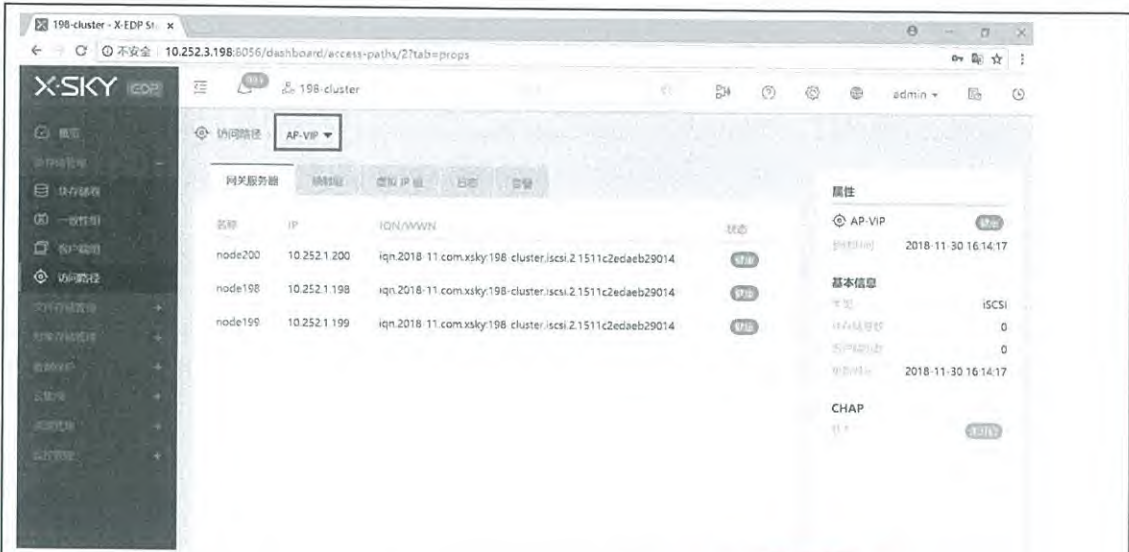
198-cluster - X-EDP St ×

不安全 | 10.252.3.198:8056/dashboard/access-paths/2?tab=props

X-SKY EDP

198-cluster

admin

概览

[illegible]

块存储卷

一致性组

客户端组

访问路径

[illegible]

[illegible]

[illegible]

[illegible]

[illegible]

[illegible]

访问路径 AP-VIP

网关服务器 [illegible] 虚拟 IP 组 日志 告警

| 名称 | IP | IQN/WWN | 状态 |
|---|---|---|---|
| node200 | 10.252.1.200 | iqn.2018-11.com.xsky:198-cluster.iscsi.2.1511c2edaeb29014 | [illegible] |
| node198 | 10.252.1.198 | iqn.2018-11.com.xsky:198-cluster.iscsi.2.1511c2edaeb29014 | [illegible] |
| node199 | 10.252.1.199 | iqn.2018-11.com.xsky:198-cluster.iscsi.2.1511c2edaeb29014 | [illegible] |

属性

AP-VIP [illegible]

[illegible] 2018-11-30 16:14:17

基本信息

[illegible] iSCSI

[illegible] 0

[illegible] 0

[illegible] 2018-11-30 16:14:17

CHAP

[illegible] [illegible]